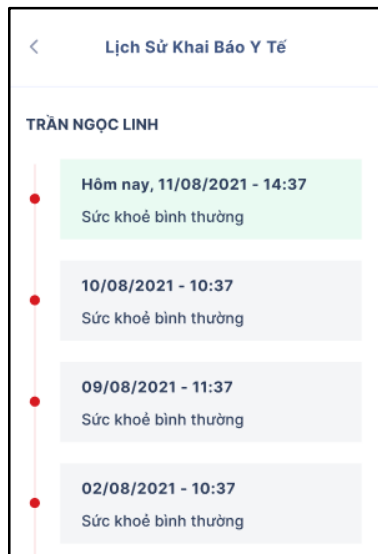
<

Lịch Sử Khai Báo Y Tế

TRẦN NGỌC LINH

Hôm nay, 11/08/2021 - 14:37
Sức khoẻ bình thường

10/08/2021 - 10:37
Sức khoẻ bình thường

09/08/2021 - 11:37
Sức khoẻ bình thường

02/08/2021 - 10:37
Sức khoẻ bình thường